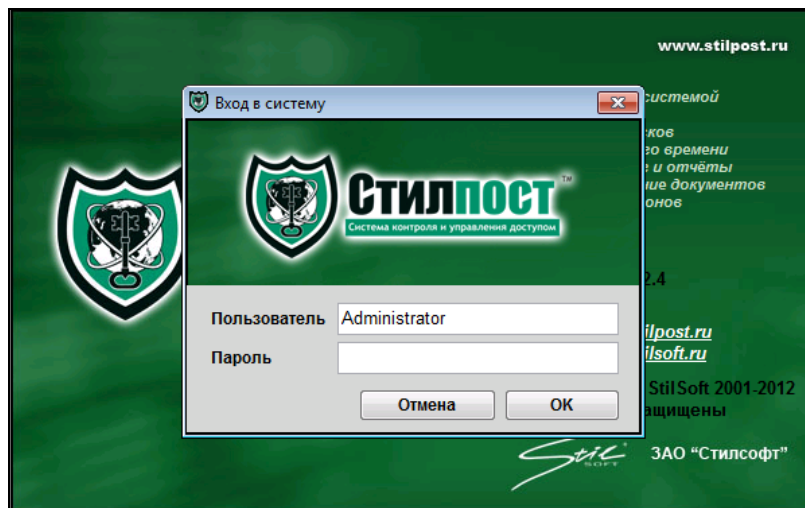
www.stilpost.ru

Вход в систему

Стилпост™
Система контроля и управления доступом

Пользователь Administrator
Пароль

Отмена
OK

системой
сков
его времени
е и отчёты
ние документов
онов

2.4

ilpost.ru
ilsoft.ru

StilSoft 2001-2012
защищены

Stil SOFT
ЗАО "Стилсофт"